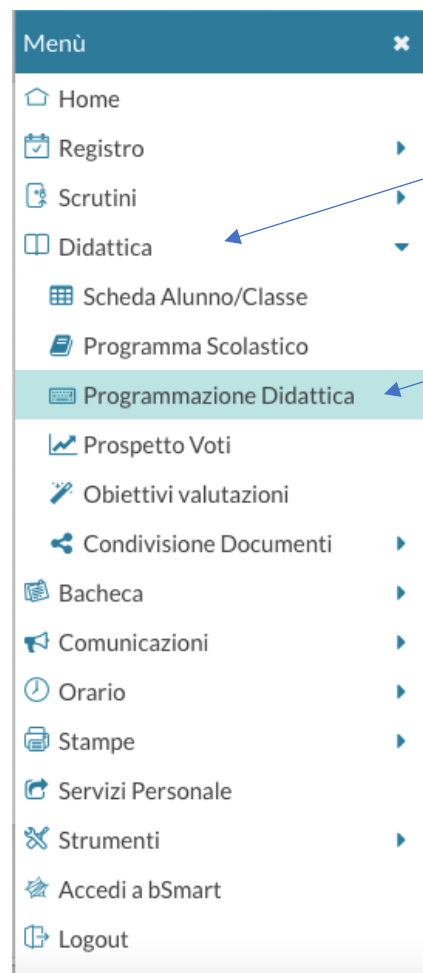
Menù

Home
Registro
Scrutini
Didattica
Scheda Alunno/Classe
Programma Scolastico
Programmazione Didattica
Prospetto Voti
Obiettivi valutazioni
Condivisione Documenti
Bacheca
Comunicazioni
Orario
Stampe
Servizi Personale
Strumenti
Accedi a bSmart
Logout